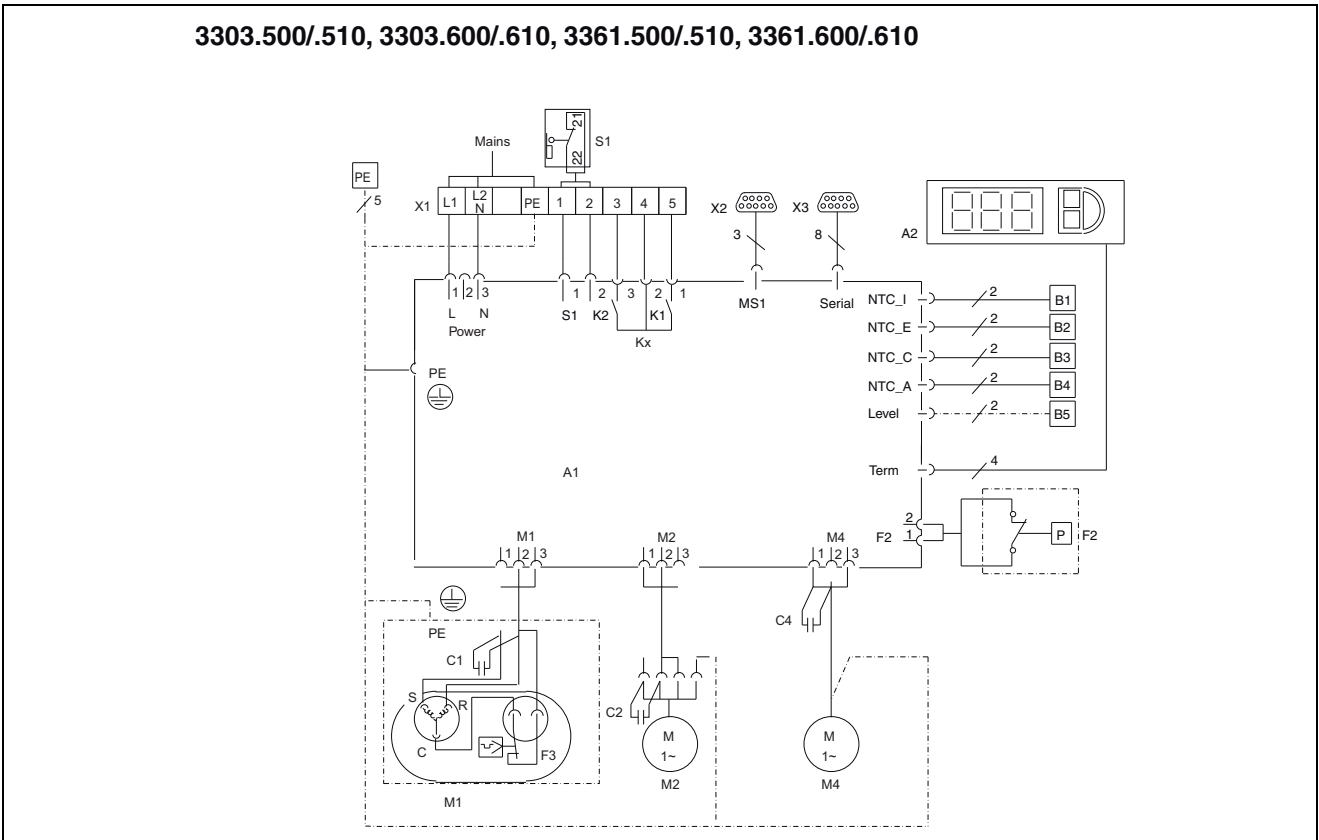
3303.500/.510, 3303.600/.610, 3361.500/.510, 3361.600/.610

Mains

S1

21

22

PE

5

X1 L1 L2 N PE 1 2 3 4 5

X2

X3

3

8

A2

888

1 2 3
L N
Power

1 2 3 2 1
S1 K2 K1
Kx

MS1

Serial

NTC_I 2 B1
NTC_E 2 B2
NTC_C 2 B3
NTC_A 2 B4
Level 2 B5

PE

A1

Term 4

2
1
F2

P F2

M1
1 2 3

M2
1 2 3

M4
1 2 3

PE

C1

S R

C F3

M1

C2

M
1~

M2

C4

M
1~

M4